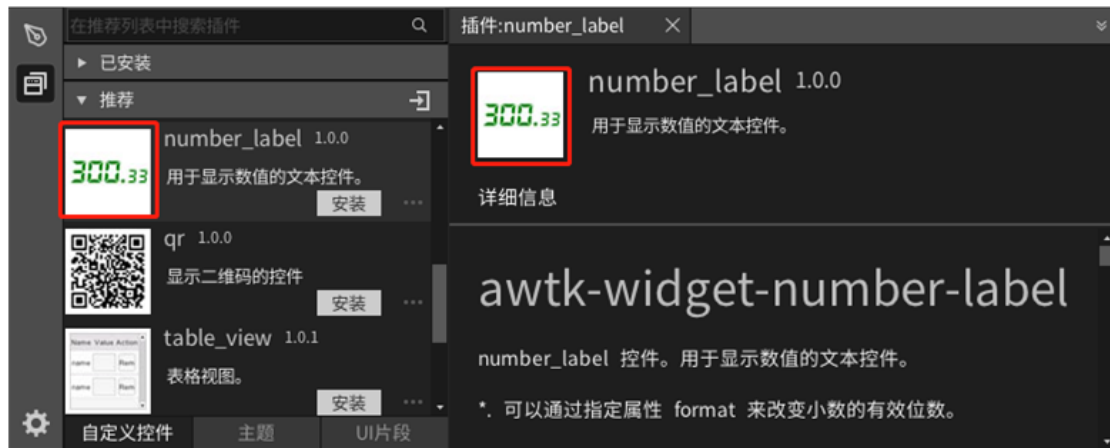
在推荐列表中搜索插件

▸ 已安装

▾ 推荐

300.33

number_label 1.0.0

用于显示数值的文本控件。

安装 ...

qr 1.0.0

显示二维码的控件

安装 ...

table_view 1.0.1

表格视图。

安装 ...

自定义控件 主题 UI片段

插件:number_label ✕

300.33

number_label 1.0.0

用于显示数值的文本控件。

详细信息

awtk-widget-number-label

number_label 控件。用于显示数值的文本控件。

*. 可以通过指定属性 format 来改变小数的有效位数。